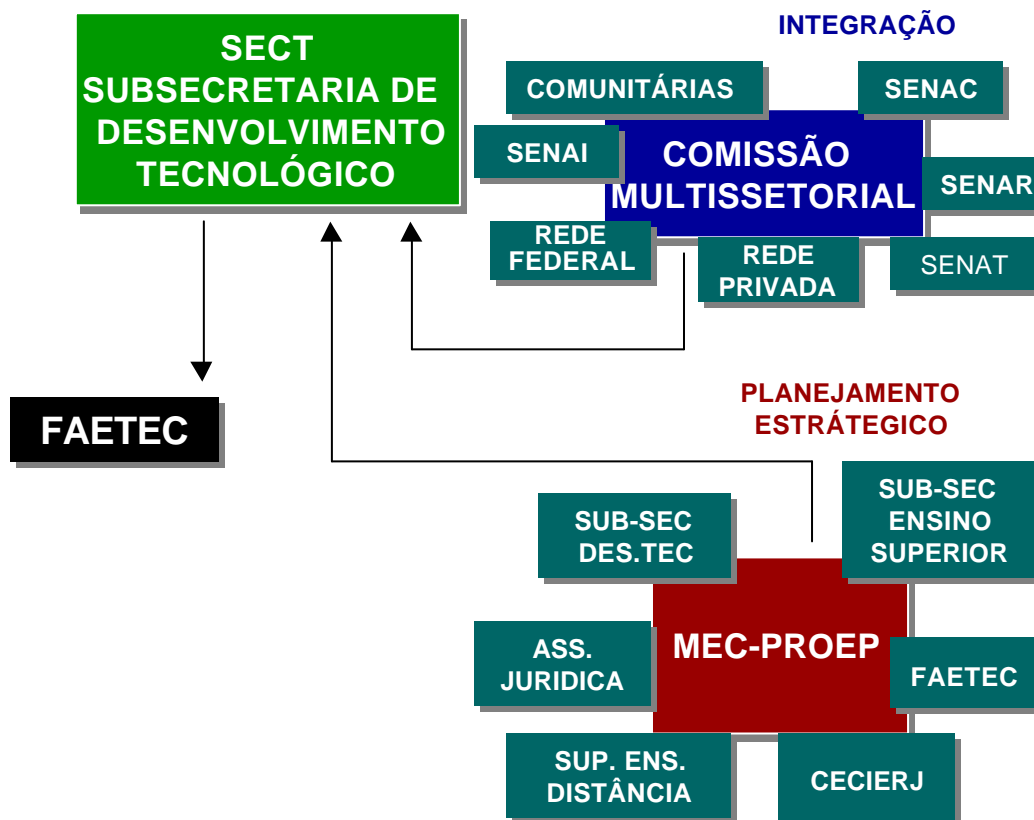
SECT
SUBSECRETARIA DE
DESENVOLVIMENTO
TECNOLÓGICO

INTEGRAÇÃO

COMUNITÁRIAS

SENAC

SENAI

COMISSÃO
MULTISSETORIAL

SENAR

REDE
FEDERAL

REDE
PRIVADA

SENAT

FAETEC

PLANEJAMENTO
ESTRÁTEGICO

SUB-SEC
DES.TEC

SUB-SEC
ENSINO
SUPERIOR

ASS.
JURIDICA

MEC-PROEP

FAETEC

SUP. ENS.
DISTÂNCIA

CECIERJ